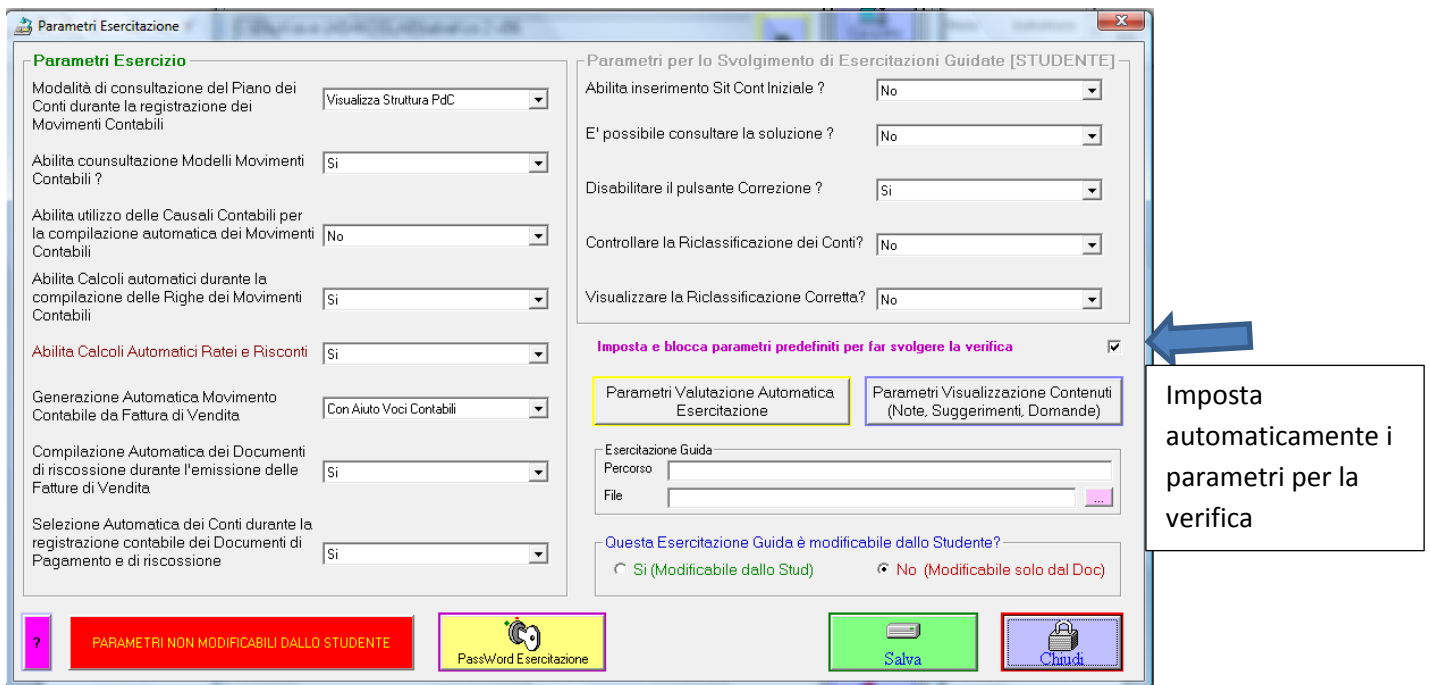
Parametri Esercitazione

Parametri Esercizio

Modalità di consultazione del Piano dei Conti durante la registrazione dei Movimenti Contabili
Visualizza Struttura PdC

Abilita counsultazione Modelli Movimenti Contabili ?
Si

Abilita utilizzo delle Causali Contabili per la compilazione automatica dei Movimenti Contabili
No

Abilita Calcoli automatici durante la compilazione delle Righe dei Movimenti Contabili
Si

Abilita Calcoli Automatici Ratei e Risconti
Si

Generazione Automatica Movimento Contabile da Fattura di Vendita
Con Aiuto Voci Contabili

Compilazione Automatica dei Documenti di riscossione durante l'emissione delle Fatture di Vendita
Si

Selezione Automatica dei Conti durante la registrazione contabile dei Documenti di Pagamento e di riscossione
Si

Parametri per lo Svolgimento di Esercitazioni Guidate [STUDENTE]

Abilita inserimento Sit Cont Iniziale ?
No

E' possibile consultare la soluzione ?
No

Disabilitare il pulsante Correzione ?
Si

Controllare la Riclassificazione dei Conti?
No

Visualizzare la Riclassificazione Corretta?
No

Imposta e blocca parametri predefiniti per far svolgere la verifica

Parametri Valutazione Automatica Esercitazione

Parametri Visualizzazione Contenuti (Note, Suggerimenti, Domande)

Esercitazione Guida
Percorso
File
...

Questa Esercitazione Guida è modificabile dallo Studente?
Si (Modificabile dallo Stud)
No (Modificabile solo dal Doc)

?

PARAMETRI NON MODIFICABILI DALLO STUDENTE

PassWord Esercitazione

Salva

Chiudi

Imposta automaticamente i parametri per la verifica